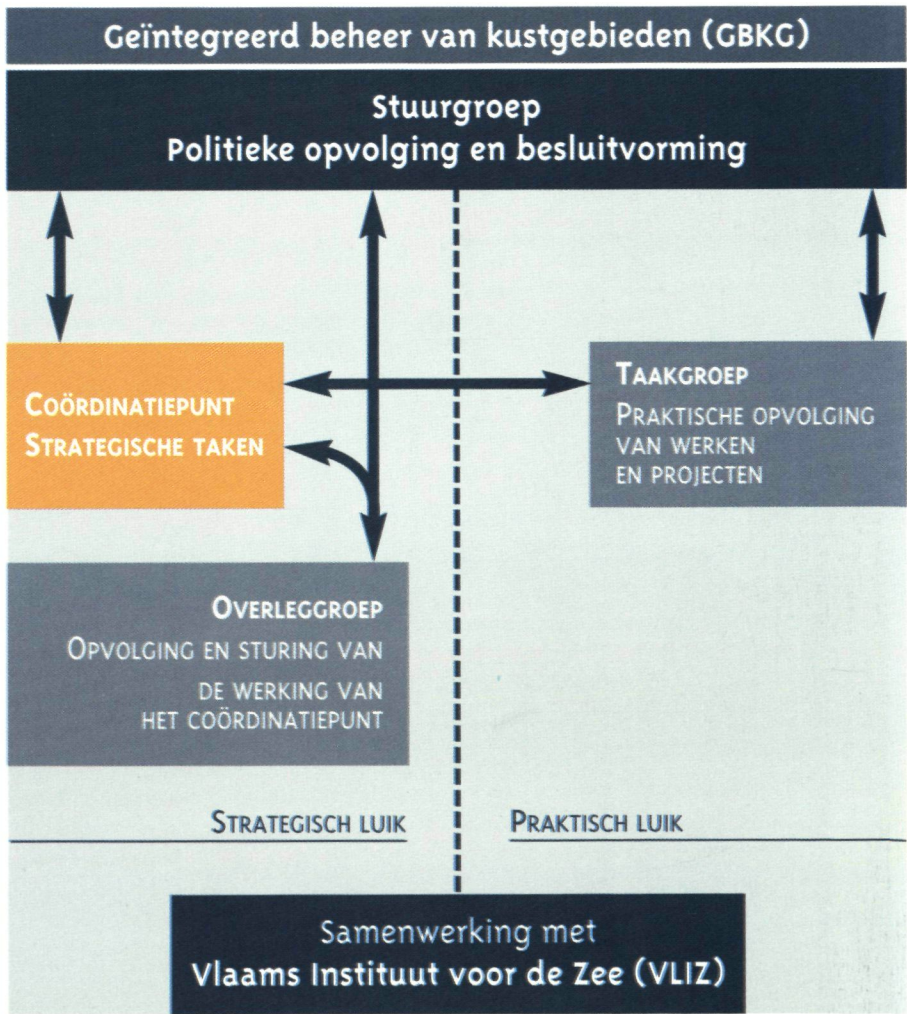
Geïntegreerd beheer van kustgebieden (GBKG)

Stuurgroep
Politieke opvolging en besluitvorming

Coördinatiepunt
Strategische taken

Taakgroep
Praktische opvolging van werken en projecten

Overleggroep
Opvolging en sturing van de werking van het coördinatiepunt

Strategisch luik

Praktisch luik

Samenwerking met
Vlaams Instituut voor de Zee (VLIZ)